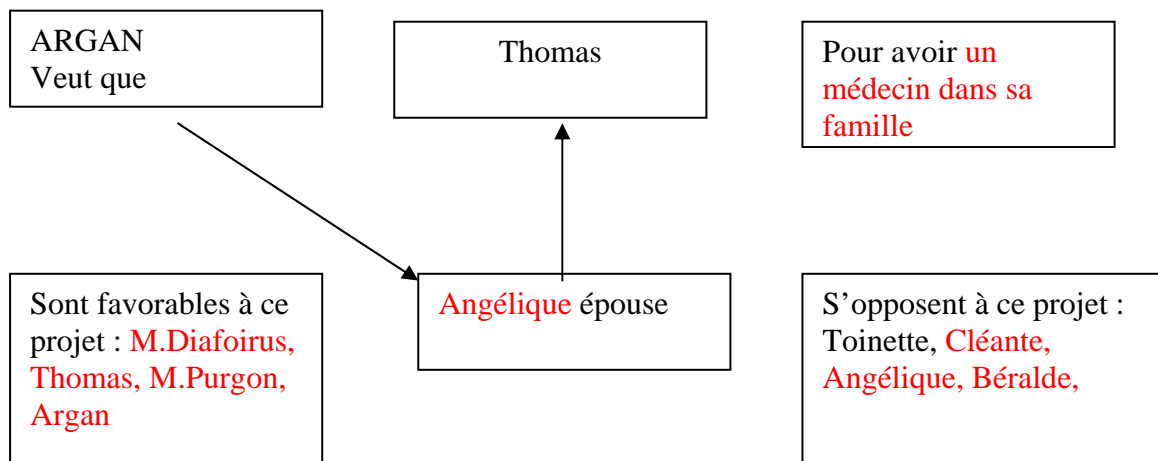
ARGAN
Veut que

Thomas

Pour avoir un médecin dans sa famille

Sont favorables à ce projet : M.Diafoirus, Thomas, M.Purgon, Argan

Angélique épouse

S’opposent à ce projet : Toinette, Cléante, Angélique, Béralde,